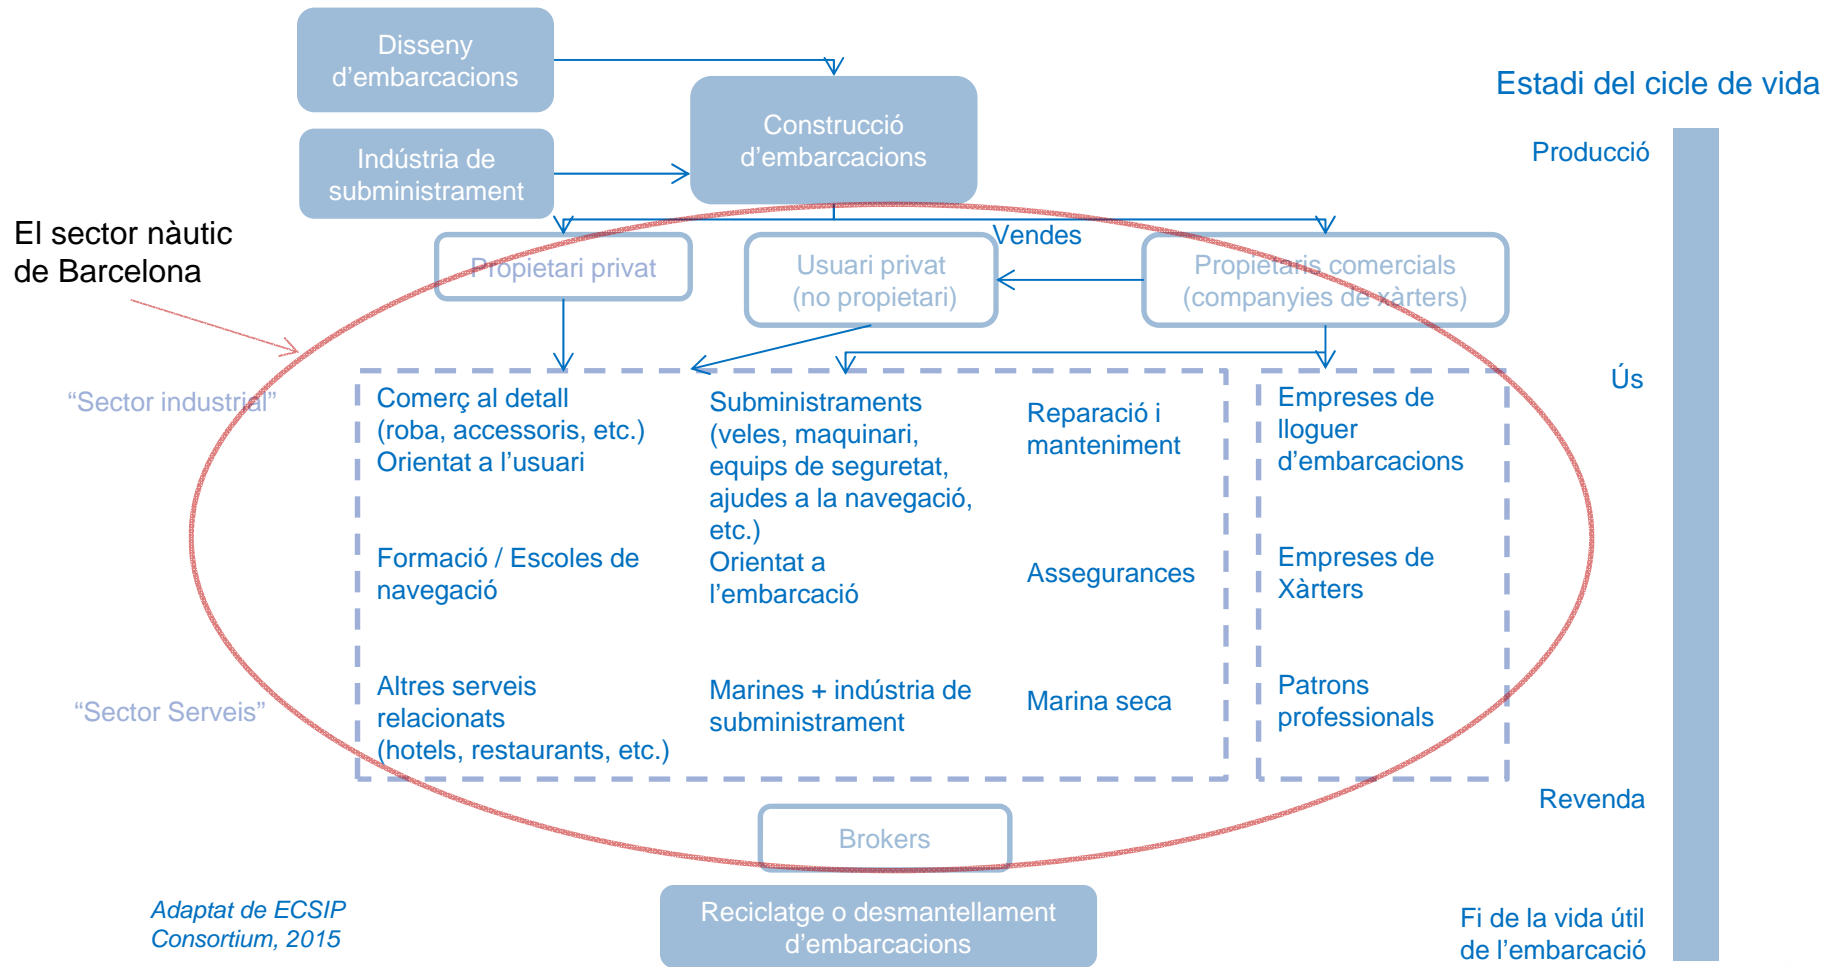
Disseny d’embarcacions

Construcció d’embarcacions

Indústria de subministrament

Estadi del cicle de vida

Producció

El sector nàutic de Barcelona

Vendes

Propietari privat

Usuari privat (no propietari)

Propietaris comercials (companyies de xàrters)

“Sector industrial”

Comerç al detall (roba, accessoris, etc.) Orientat a l’usuari

Subministraments (veles, maquinari, equips de seguretat, ajudes a la navegació, etc.) Orientat a l’embarcació

Reparació i manteniment

Empreses de lloguer d’embarcacions

Ús

Formació / Escoles de navegació

Assegurances

Empreses de Xàrters

“Sector Serveis”

Altres serveis relacionats (hotels, restaurants, etc.)

Marines + indústria de subministrament

Marina seca

Patrons professionals

Revenda

Brokers

Adaptat de ECSIP Consortium, 2015

Reciclatge o desmantellament d’embarcacions

Fi de la vida útil de l’embarcació